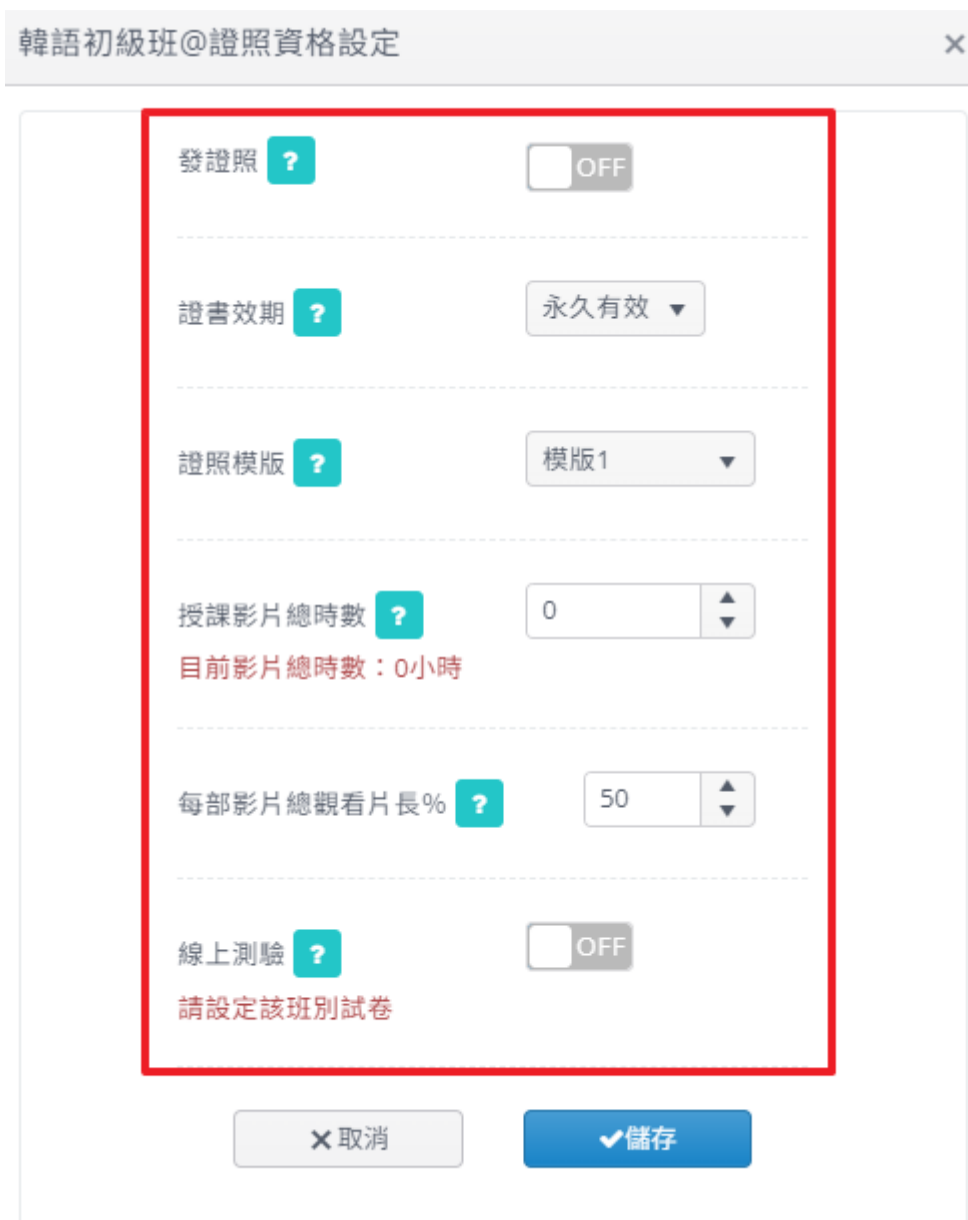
韓語初級班@證照資格設定

×

發證照 ?

OFF

證書效期 ?

永久有效 ▼

證照模版 ?

模版1 ▼

授課影片總時數 ?

0

目前影片總時數：0小時

每部影片總觀看片長% ?

50

線上測驗 ?

OFF

請設定該班別試卷

✕取消

✔儲存